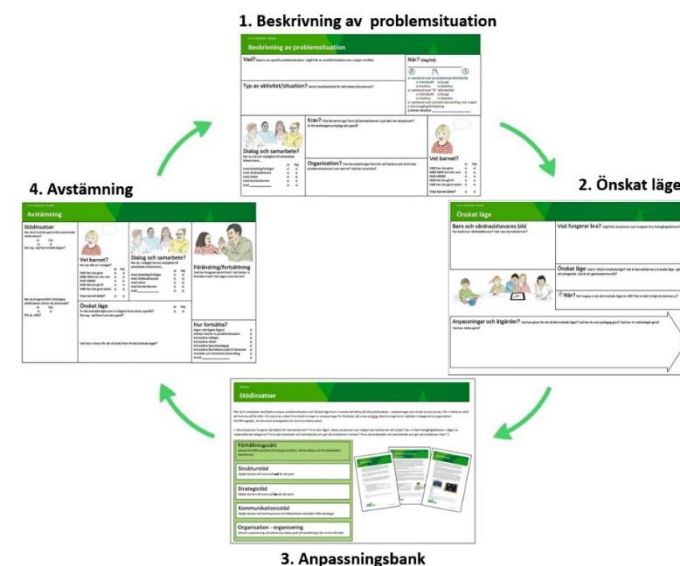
1. Beskrivning av problemsituation

Beskrivning av problemsituation

Vad?

När?

Typ av aktivitet/situation?

Krav?

Dialog och samarbete?

Organisation?

Vet barnet?

2. Önskat läge

Önskat läge

Barn och vårdnadshavares bild

Vad fungerar bra?

Önskat läge

När?

Anpassningar och åtgärder?

3. Anpassningsbank

Stödinsatser

Förhållningssätt

Strukturstöd

Strategistöd

Kommunikationsstöd

Organisation - organisering

4. Avstämning

Avstämning

Stödinsatser

Vet barnet?

Dialog och samarbete?

Förändring/fortsättning

Önskat läge

Hur fortsätta?